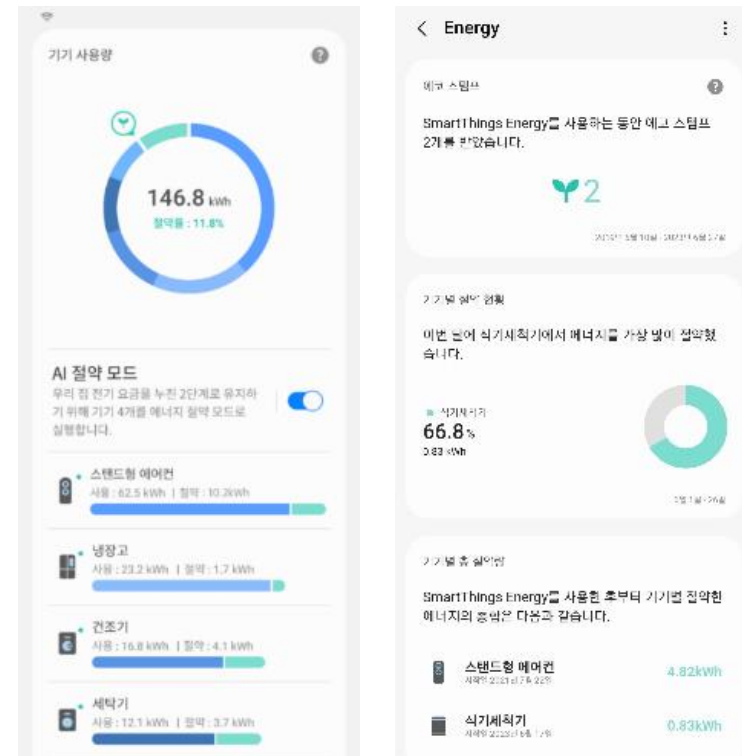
기기 사용량

146.8 kWh
절약률 : 11.8%

AI 절약 모드
우리 집 전기 요금을 누진 2단계로 유지하기 위해 기기 4개를 에너지 절약 모드로 실행합니다.

스탠드형 에어컨
사용 : 62.5 kWh | 절약 : 10.2kWh

냉장고
사용 : 23.2 kWh | 절약 : 1.7 kWh

건조기
사용 : 16.8 kWh | 절약 : 4.1 kWh

세탁기
사용 : 12.1 kWh | 절약 : 3.7 kWh

< Energy

에코 스탬프

SmartThings Energy를 사용하는 동안 에코 스탬프 2개를 받았습니다.

2

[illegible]

기기별 절약 현황

이번 달에 식기세척기에서 에너지를 가장 많이 절약했습니다.

식기세척기
66.8%
0.83 kWh

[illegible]

기기별 총 절약량

SmartThings Energy를 사용한 후부터 기기별 절약한 에너지의 총합은 다음과 같습니다.

스탠드형 에어컨
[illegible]
4.82kWh

식기세척기
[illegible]
0.83kWh